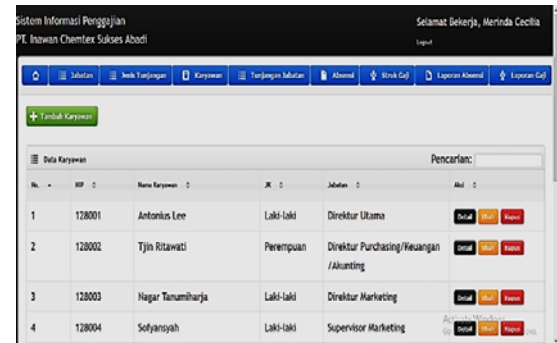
Sistem Informasi Penggajian
PT. Inawan Chemtex Sukses Abadi

Selamat Bekerja, Merinda Cecilia
Logout

Jabatan | Jenis Tunjangan | Karyawan | Tunjangan Jabatan | Absensi | Struk Gaji | Laporan Absensi | Laporan Gaji

Tambah Karyawan

Data Karyawan

Pencarian:

| No. | NIP | Nama Karyawan | JK | Jabatan | Aksi |
|---|---|---|---|---|---|
| 1 | 128001 | Antonius Lee | Laki-laki | Direktur Utama | Detail Ubah Hapus |
| 2 | 128002 | Tjin Ritawati | Perempuan | Direktur Purchasing/Keuangan /Akunting | Detail Ubah Hapus |
| 3 | 128003 | Nagar Tanumiharja | Laki-laki | Direktur Marketing | Detail Ubah Hapus |
| 4 | 128004 | Sofyansyah | Laki-laki | Supervisor Marketing | Detail Ubah Hapus |

Activate Windows